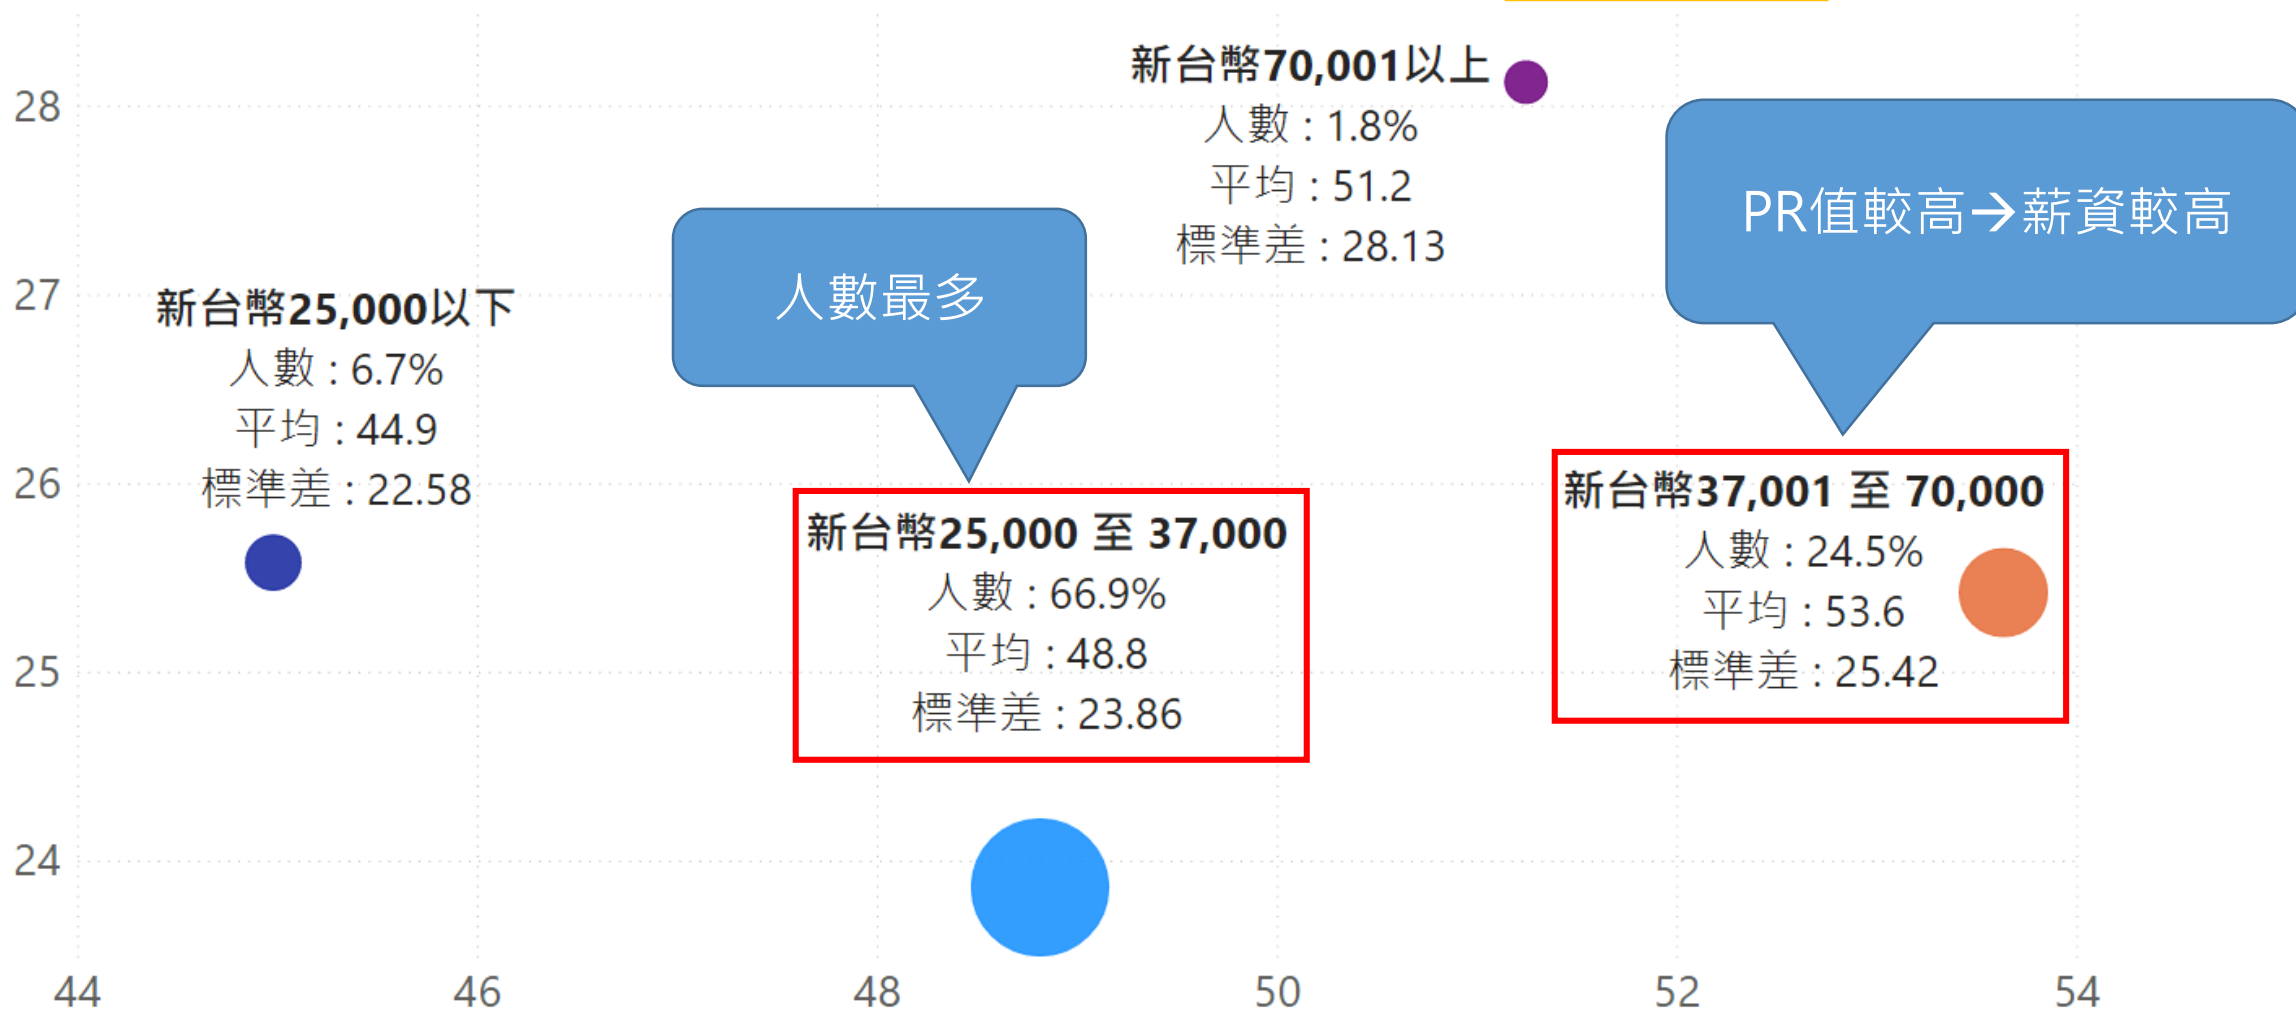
28

27

26

25

24

新台幣70,001以上
人數：1.8%
平均：51.2
標準差：28.13

PR值較高→薪資較高

新台幣25,000以下
人數：6.7%
平均：44.9
標準差：22.58

人數最多

新台幣25,000 至 37,000
人數：66.9%
平均：48.8
標準差：23.86

新台幣37,001 至 70,000
人數：24.5%
平均：53.6
標準差：25.42

44 46 48 50 52 54